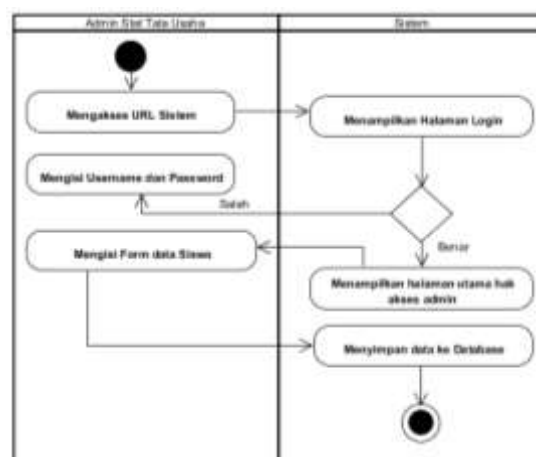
| Admin Staf Tata Usaha | Sistem |
|---|---|

Mengakses URL Sistem

Menampilkan Halaman Login

Mengisi Username dan Password

Salah

Benar

Mengisi Form data Siswa

Menampilkan halaman utama hak akses admin

Menyimpan data ke Database